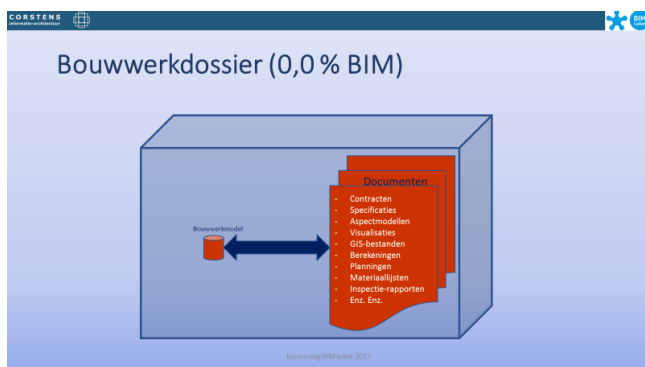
CORSTENS
informatie-architectuur

BIM loket

Bouwwerkdossier (0,0 % BIM)

Bouwwerkmodel

Documenten

- Contracten
- Specificaties
- Aspectmodellen
- Visualisaties
- GIS-bestanden
- Berekeningen
- Planningen
- Materiaallijsten
- Inspectie-rapporten
- Enz. Enz.

Kennisdag BIM loket 2017